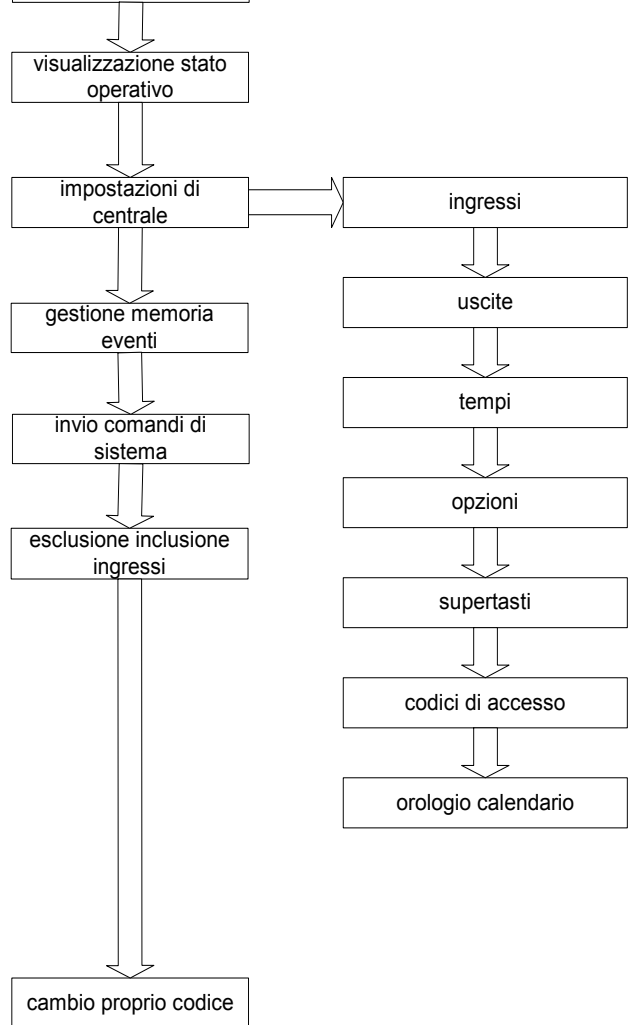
visualizzazione stato operativo

impostazioni di centrale

gestione memoria eventi

invio comandi di sistema

esclusione inclusione ingressi

cambio proprio codice

ingressi

uscite

tempi

opzioni

supertasti

codici di accesso

orologio calendario